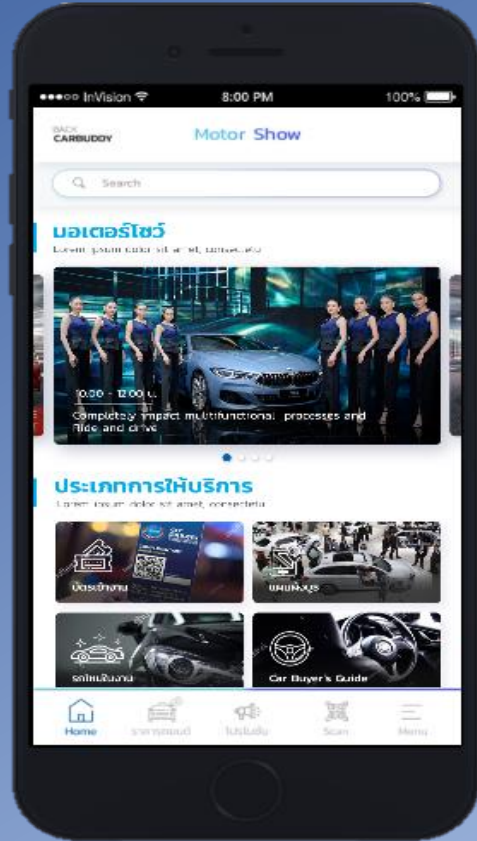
●●●○○ InVision
8:00 PM
100%
BACK
CARBUDDY
Motor Show
Search
มอเตอร์โชว์
Lorem ipsum dolor sit amet, consectetur
10.00 - 12.00 น.
Completely impact multifunctional processes and Ride and drive
ประเภทการให้บริการ
Lorem ipsum dolor sit amet, consectetur
บัตรเข้างาน
แผนผังบูธ
รถในงาน
Car Buyer's Guide
Home
ราคารถยนต์
โปรโมชั่น
Scan
Menu